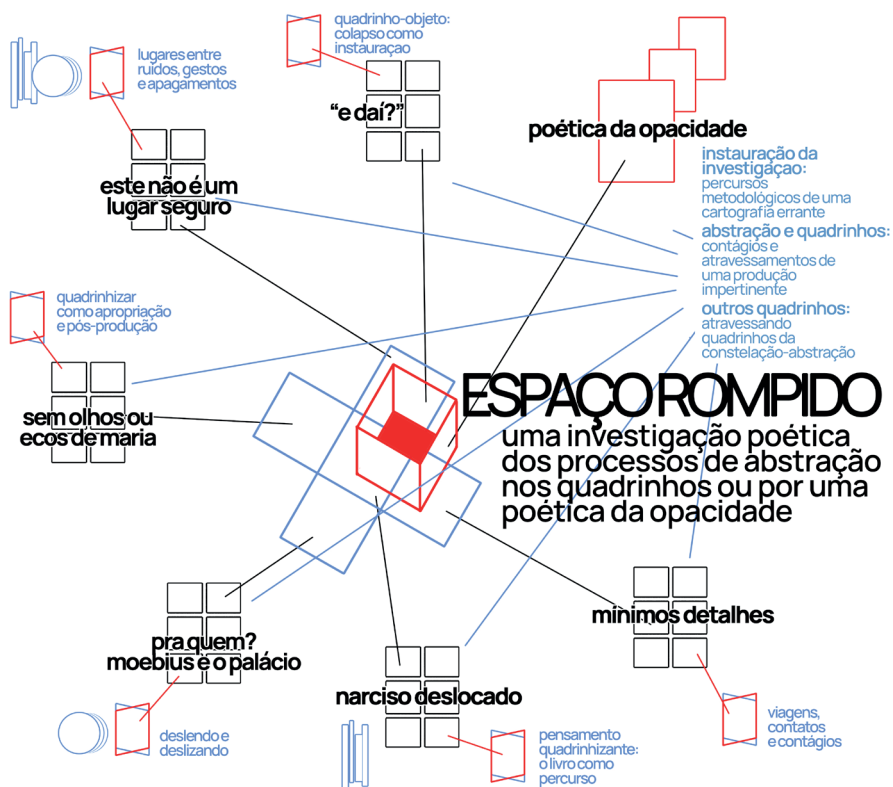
quadrinho-objeto: colapso como instauração

lugares entre ruídos, gestos e apagamentos

"e daí?"

poética da opacidade

este não é um lugar seguro

instauração da investigação: percursos metodológicos de uma cartografia errante

abstração e quadrinhos: contágios e atravessamentos de uma produção impertinente

outros quadrinhos: atravessando quadrinhos da constelação-abstração

quadrinhizar como apropriação e pós-produção

sem olhos ou ecos de maria

ESPAÇO ROMPIDO

uma investigação poética dos processos de abstração nos quadrinhos ou por uma poética da opacidade

mínimos detalhes

pra quem? moebius é o palácio

narciso deslocado

deslendo e deslizando

pensamento quadrinhizante: o livro como percurso

viagens, contatos e contágios